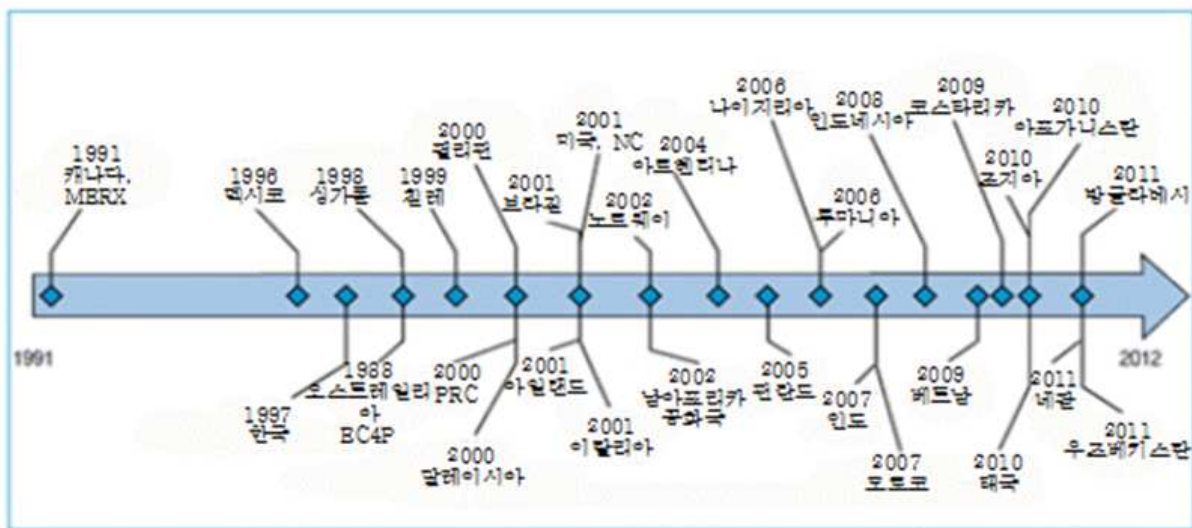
1991 캐나다, MBRX

1996 멕시코

1998 싱가폰

1999 칠레

2000 필리핀

2001 브라질

2001 미국, NC

2002 노르웨이

2004 아르헨티나

2006 나이지리아

2006 루마니아

2008 인도네시아

2009 코스타리카

2010 조지아

2010 아프가니스탄

2011 방글라데시

1991

2012

1997 한국

1998 오스트레일리아 BC4P

2000 PRC

2000 말레이시아

2001 아일랜드

2001 이탈리아

2002 남아프리카 공화국

2005 핀란드

2007 인도

2007 모로코

2009 베트남

2010 태국

2011 네팔

2011 우즈베키스탄